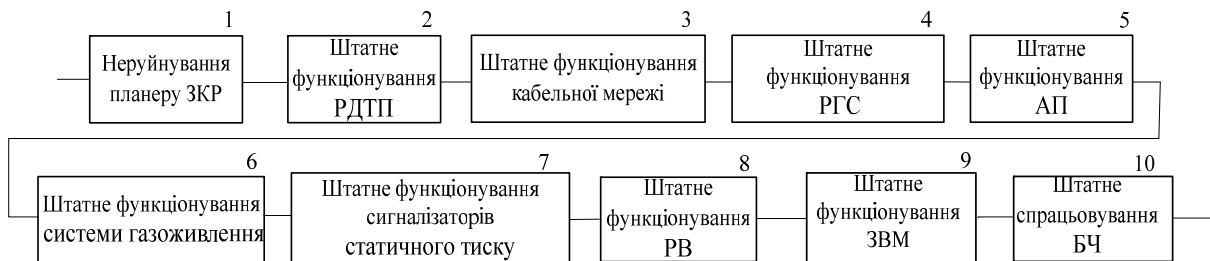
1
Неруйнування планеру ЗКР

2
Штатне функціонування РДТП

3
Штатне функціонування кабельної мережі

4
Штатне функціонування РГС

5
Штатне функціонування АП

6
Штатне функціонування системи газоживлення

7
Штатне функціонування сигналізаторів статичного тиску

8
Штатне функціонування РВ

9
Штатне функціонування ЗВМ

10
Штатне спрацьовування БЧ